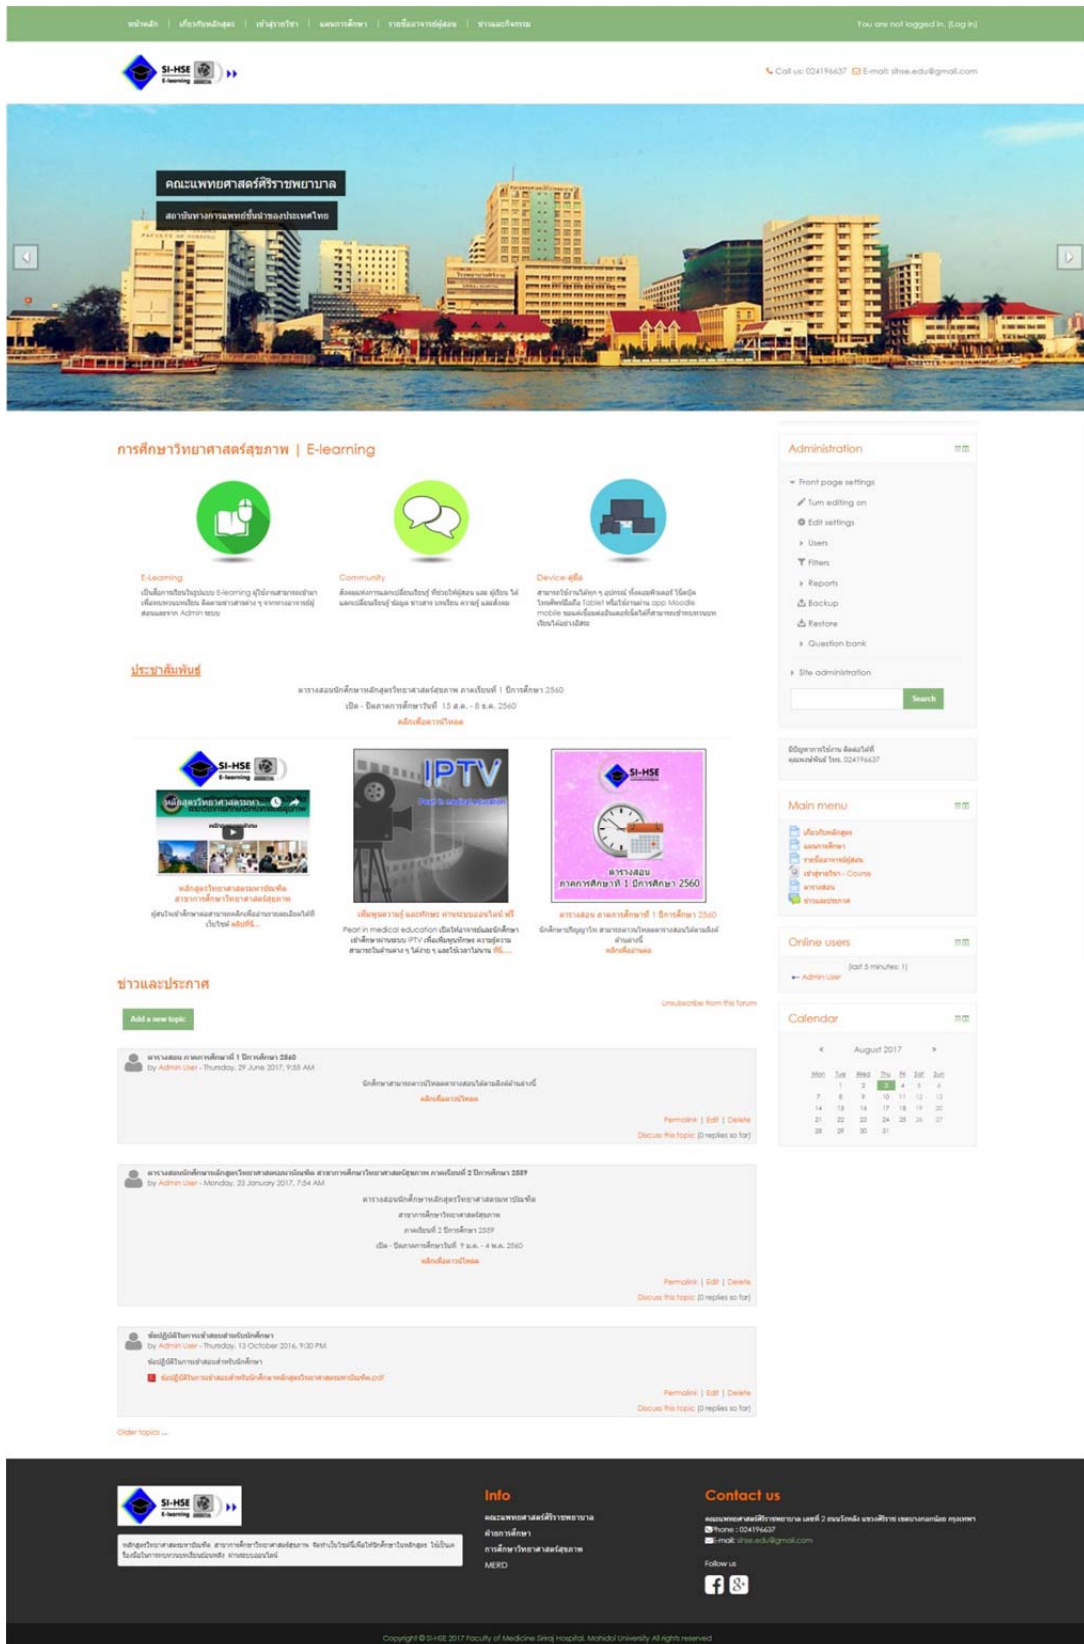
หน้าหลัก | เกี่ยวกับหลักสูตร | เข้าสู่รายวิชา | แผนการศึกษา | รายชื่ออาจารย์ผู้สอน | ข่าวและกิจกรรม

You are not logged in. (Log in)

SI-HSE E-learning

Call us: 024196637 E-mail: sihse.edu@gmail.com

คณะแพทยศาสตร์ศิริราชพยาบาล

สถาบันทางการแพทย์ชั้นนำของประเทศไทย

การศึกษาวิทยาศาสตร์สุขภาพ | E-learning

E-Learning

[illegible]

Community

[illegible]

Device-คู่มือ

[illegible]

ประชาสัมพันธ์

ตารางสอนนักศึกษาหลักสูตรวิทยาศาสตร์สุขภาพ ภาคเรียนที่ 1 ปีการศึกษา 2560

เปิด - ปิดภาคการศึกษาวันที่ 15 ส.ค. - 8 ธ.ค. 2560

คลิกเพื่อดาวน์โหลด

SI-HSE E-learning

IPTV

SI-HSE

ตารางสอน ภาคการศึกษาที่ 1 ปีการศึกษา 2560

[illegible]

Pearl in medical education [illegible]

ตารางสอน ภาคการศึกษาที่ 1 ปีการศึกษา 2560

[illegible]

ข่าวและประกาศ

Unsubscribe from this forum

Add a new topic

ตารางสอน ภาคการศึกษาที่ 1 ปีการศึกษา 2560
by Admin User - Thursday, 29 June 2017, 9:55 AM

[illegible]

คลิกเพื่อดาวน์โหลด

Permalink | Edit | Delete
Discuss this topic (0 replies so far)

ตารางสอนนักศึกษาหลักสูตรวิทยาศาสตรมหาบัณฑิต สาขาการศึกษาวิทยาศาสตร์สุขภาพ ภาคเรียนที่ 2 ปีการศึกษา 2559
by Admin User - Monday, 23 January 2017, 7:54 AM

ตารางสอนนักศึกษาหลักสูตรวิทยาศาสตรมหาบัณฑิต
สาขาการศึกษาวิทยาศาสตร์สุขภาพ
ภาคเรียนที่ 2 ปีการศึกษา 2559
เปิด - ปิดภาคการศึกษาวันที่ 9 ม.ค. - 4 พ.ค. 2560
คลิกเพื่อดาวน์โหลด

Permalink | Edit | Delete
Discuss this topic (0 replies so far)

ข้อปฏิบัติในการเข้าสอบสำหรับนักศึกษา
by Admin User - Thursday, 13 October 2016, 9:30 PM

ข้อปฏิบัติในการเข้าสอบสำหรับนักศึกษา

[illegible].pdf

Permalink | Edit | Delete
Discuss this topic (0 replies so far)

Older topics ...

Administration

Front page settings
Turn editing on
Edit settings
Users
Filters
Reports
Backup
Restore
Question bank
Site administration

Search

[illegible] 024196637

Main menu

เกี่ยวกับหลักสูตร
แผนการศึกษา
รายชื่ออาจารย์ผู้สอน
เข้าสู่รายวิชา - Course
ตารางสอน
ข่าวและประกาศ

Online users

(last 5 minutes: 1)
Admin User

Calendar

August 2017

| Mon | Tue | Wed | Thu | Fri | Sat | Sun |
|---|---|---|---|---|---|---|
| | 1 | 2 | 3 | 4 | 5 | 6 |
| 7 | 8 | 9 | 10 | 11 | 12 | 13 |
| 14 | 15 | 16 | 17 | 18 | 19 | 20 |
| 21 | 22 | 23 | 24 | 25 | 26 | 27 |
| 28 | 29 | 30 | 31 | | | |

SI-HSE E-learning

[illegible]

Info

คณะแพทยศาสตร์ศิริราชพยาบาล
ฝ่ายการศึกษา
การศึกษาวิทยาศาสตร์สุขภาพ
MERD

Contact us

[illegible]
Phone : 024196637
E-mail: sihse.edu@gmail.com

Follow us

Copyright © SI-HSE 2017 Faculty of Medicine Siriraj Hospital, Mahidol University All rights reserved